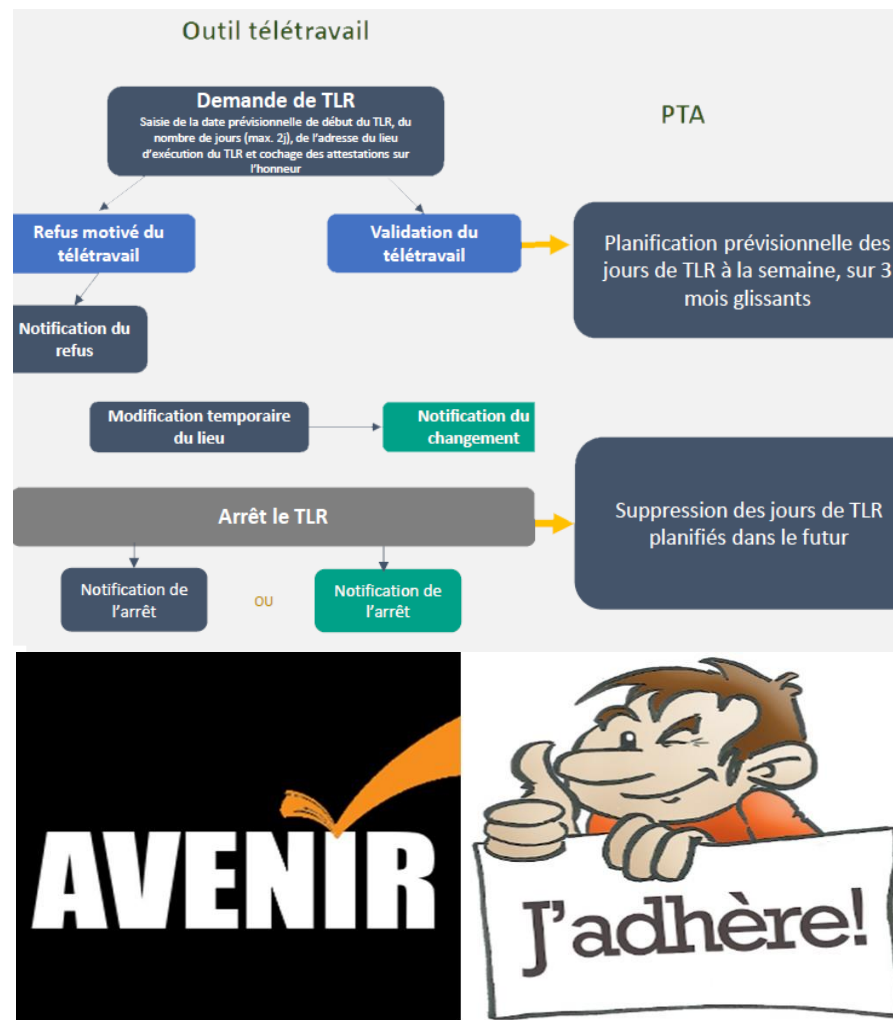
Outil télétravail

Demande de TLR
Saisie de la date prévisionnelle de début du TLR, du nombre de jours (max. 2j), de l'adresse du lieu d'exécution du TLR et cochage des attestations sur l'honneur

PTA

Refus motivé du télétravail

Validation du télétravail

Planification prévisionnelle des jours de TLR à la semaine, sur 3 mois glissants

Notification du refus

Modification temporaire du lieu

Notification du changement

Arrêt le TLR

Suppression des jours de TLR planifiés dans le futur

Notification de l'arrêt

OU

Notification de l'arrêt

AVENIR

J'adhère!